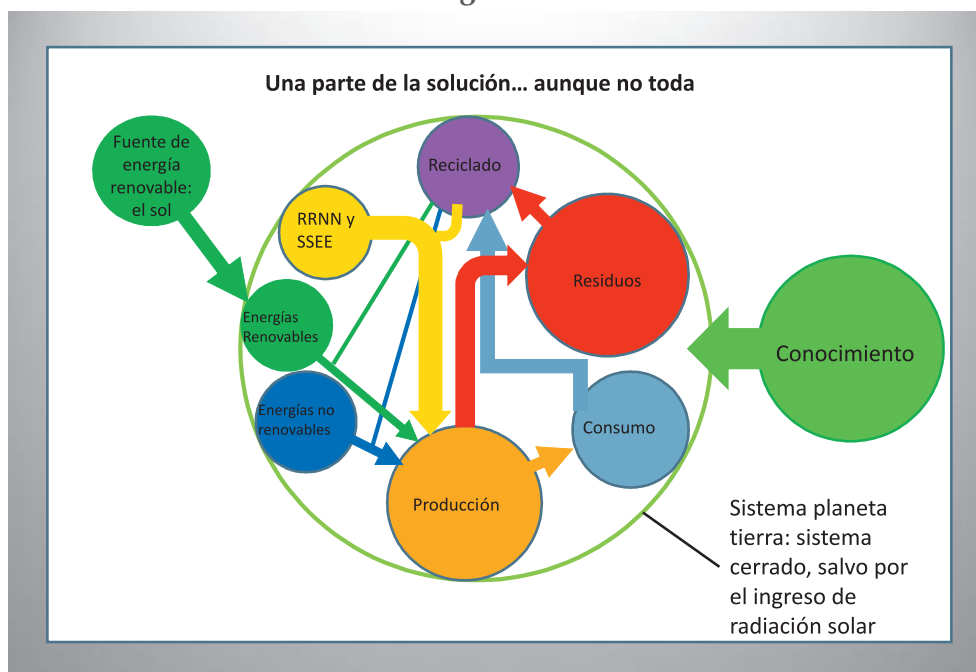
Una parte de la solución… aunque no toda

Fuente de energía renovable: el sol

Reciclado

RRNN y SSEE

Residuos

Energías Renovables

Conocimiento

Energías no renovables

Consumo

Producción

Sistema planeta tierra: sistema cerrado, salvo por el ingreso de radiación solar